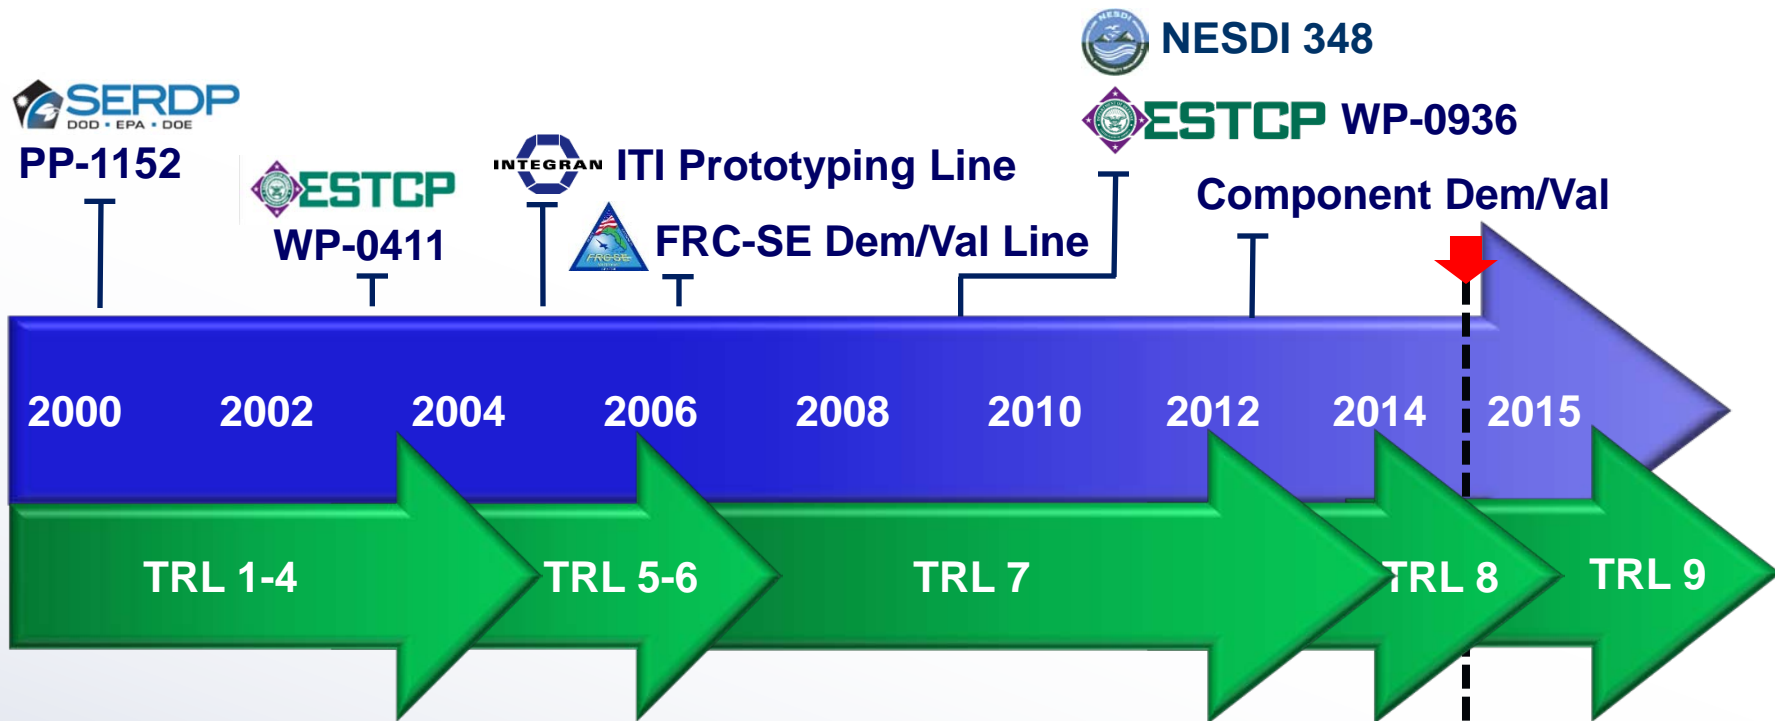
NESDI 348

SERDP
DOD • EPA • DOE
PP-1152

ESTCP WP-0936

ESTCP
WP-0411

INTEGRAN ITI Prototyping Line

FRC-SE FRC-SE Dem/Val Line

Component Dem/Val

2000 2002 2004 2006 2008 2010 2012 2014 2015

TRL 1-4 TRL 5-6 TRL 7 TRL 8 TRL 9